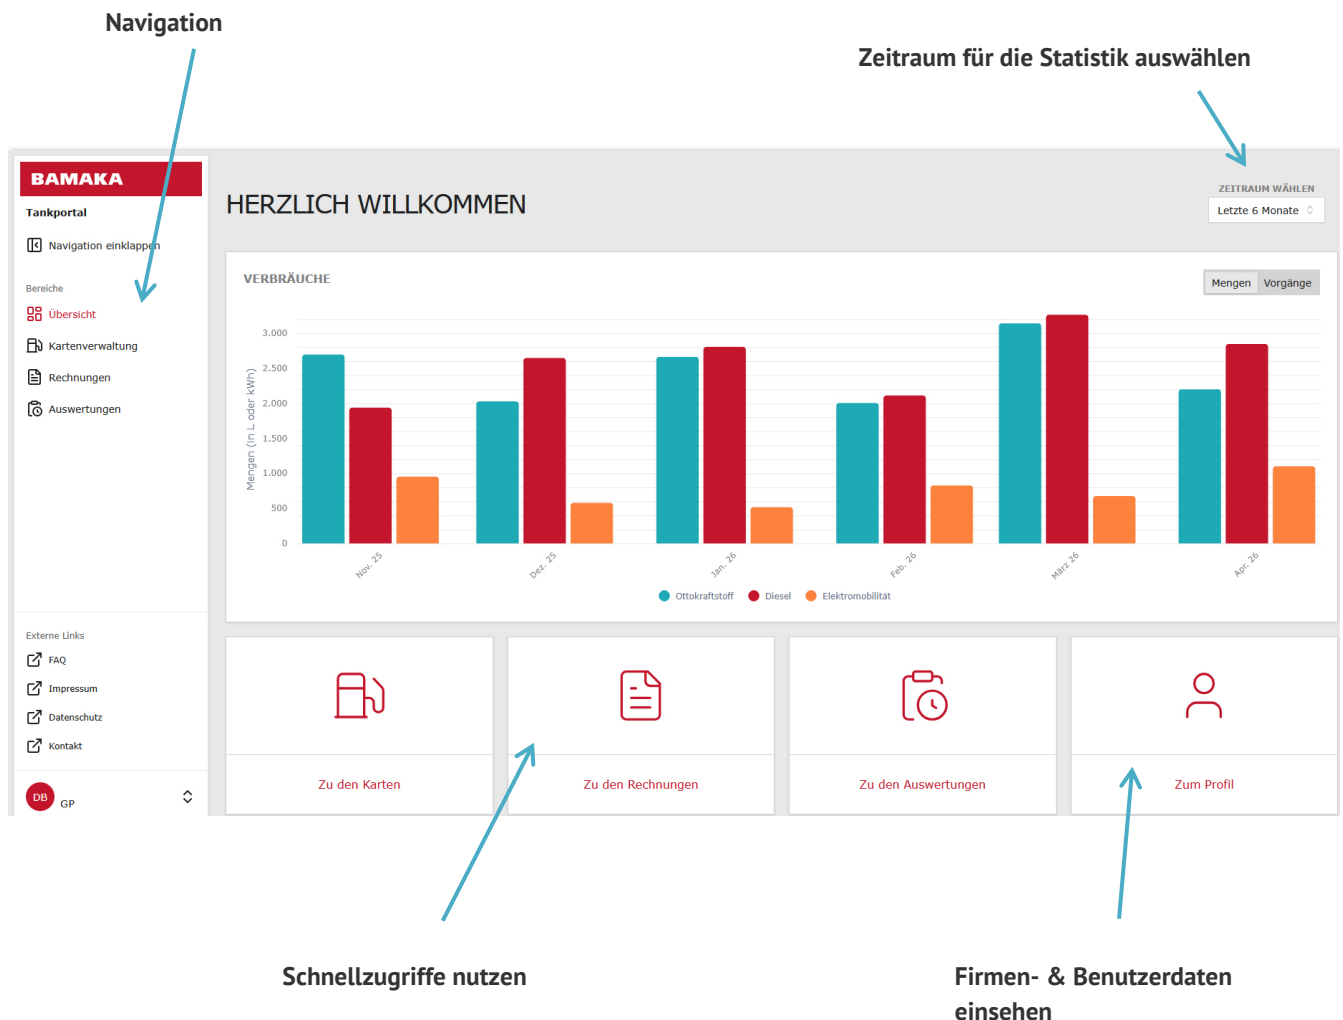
Navigation

Zeitraum für die Statistik auswählen

BAMAKA

Tankportal

Navigation einklappen

Bereiche

Übersicht

Kartenverwaltung

Rechnungen

Auswertungen

Externe Links

FAQ

Impressum

Datenschutz

Kontakt

DB GP

HERZLICH WILLKOMMEN

ZEITRAUM WÄHLEN

Letzte 6 Monate

VERBRÄUCHE

Mengen Vorgänge

Mengen (in L oder kWh)

3.000
2.500
2.000
1.500
1.000
500
0

Nov. 25
Dez. 25
Jan. 26
Feb. 26
März 26
Apr. 26

Ottokraftstoff Diesel Elektromobilität

Zu den Karten

Zu den Rechnungen

Zu den Auswertungen

Zum Profil

Schnellzugriffe nutzen

Firmen- & Benutzerdaten einsehen